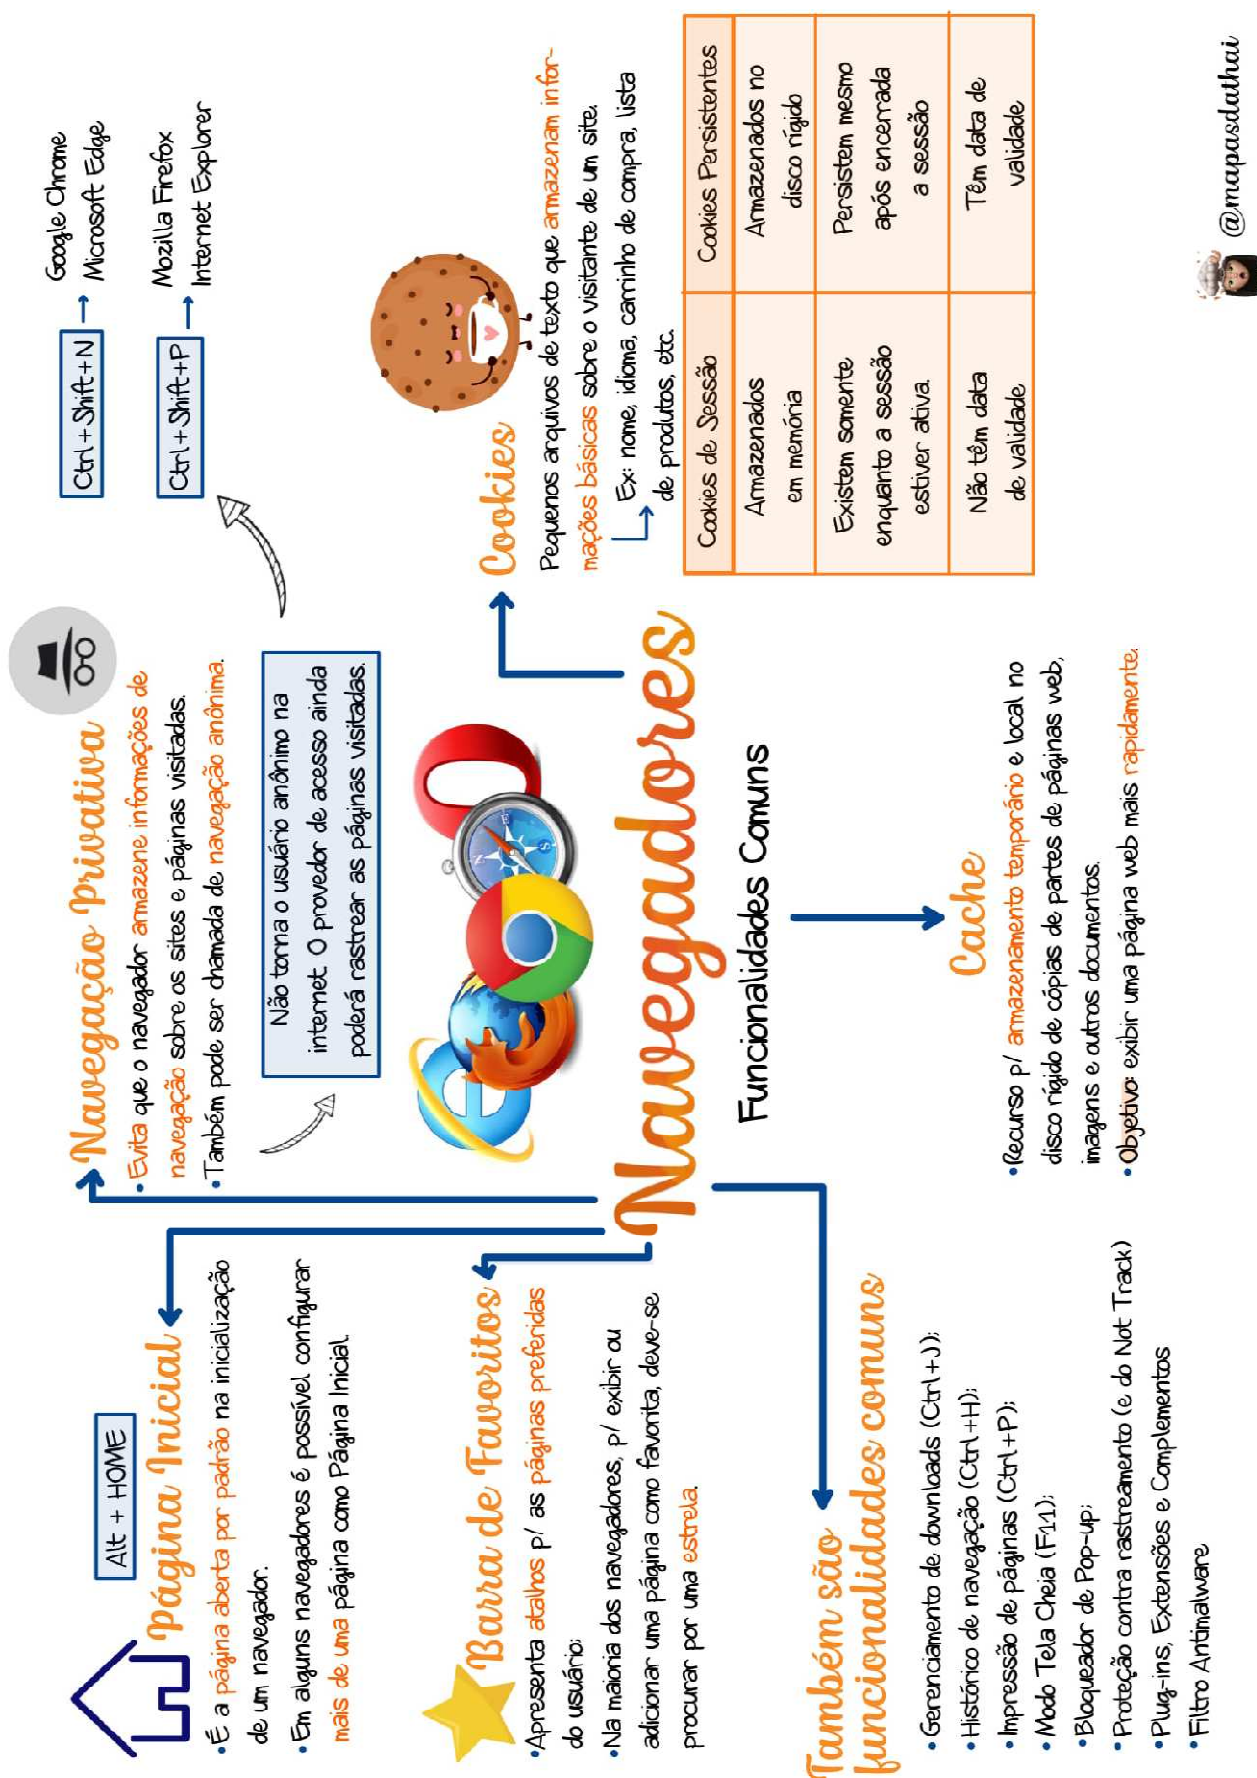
Navegadores

Funcionalidades Comuns

Navegação Privativa
• Evita que o navegador armazene informações de navegação sobre os sites e páginas visitadas.
• Também pode ser chamada de navegação anônima.

Não torna o usuário anônimo na internet. O provedor de acesso ainda poderá rastrear as páginas visitadas.

Ctrl+Shift+N → Google Chrome, Microsoft Edge
Ctrl+Shift+P → Mozilla Firefox, Internet Explorer

Cookies
Pequenos arquivos de texto que armazenam informações básicas sobre o visitante de um site.
↳ Ex: nome, idioma, carrinho de compra, lista de produtos, etc.

| Cookies de Sessão | Cookies Persistentes |
|---|---|
| Amazenados em memória | Amazenados no disco rígido |
| Existem somente enquanto a sessão estiver ativa. | Persistem mesmo após encerrada a sessão |
| Não têm data de validade | Têm data de validade |

Cache
• Recurso p/ armazenamento temporário e local no disco rígido de cópias de partes de páginas web, imagens e outros documentos.
• Objetivo: exibir uma página web mais rapidamente.

Alt + HOME
Página Inicial
• É a página aberta por padrão na inicialização de um navegador.
• Em alguns navegadores é possível configurar mais de uma página como Página Inicial.

Barra de Favoritos
• Apresenta atalhos p/ as páginas preferidas do usuário.
• Na maioria dos navegadores, p/ exibir ou adicionar uma página como favorita, deve-se procurar por uma estrela.

Também são funcionalidades comuns
• Gerenciamento de downloads (Ctrl+J);
• Histórico de navegação (Ctrl+H);
• Impressão de páginas (Ctrl+P);
• Modo Tela Cheia (F11);
• Bloqueador de Pop-up;
• Proteção contra rastreamento (e do Not Track)
• Plug-ins, Extensões e Complementos
• Filtro Antimalware

@mapasdathai